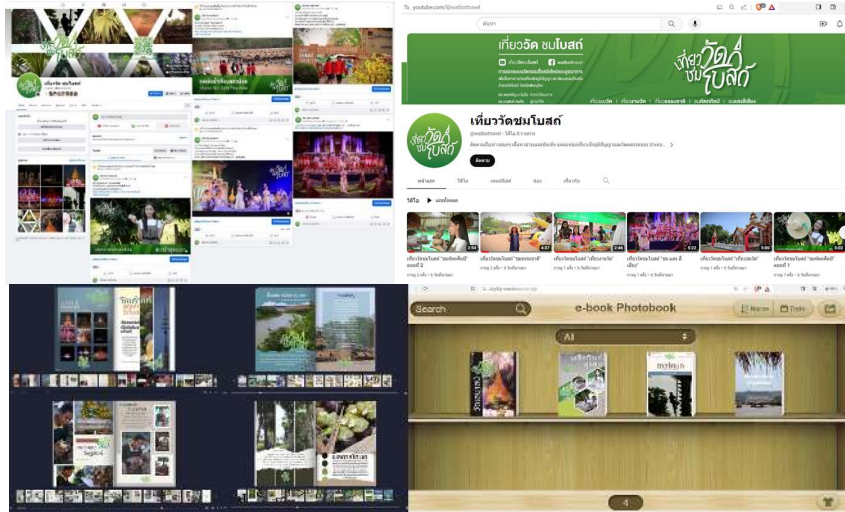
youtube.com/@watbotsmod

เที่ยววัดชมโบสถ์

เที่ยววัด ชมโบสถ์

เที่ยววัดชมโบสถ์

หน้าแรก

วิดีโอ

เพลย์ลิสต์

ชุมชน

วิดีโอ

เล่นทั้งหมด

2:54

4:37

2:44

5:22

5:00

5:02

Search

e-book Photobook

All

4